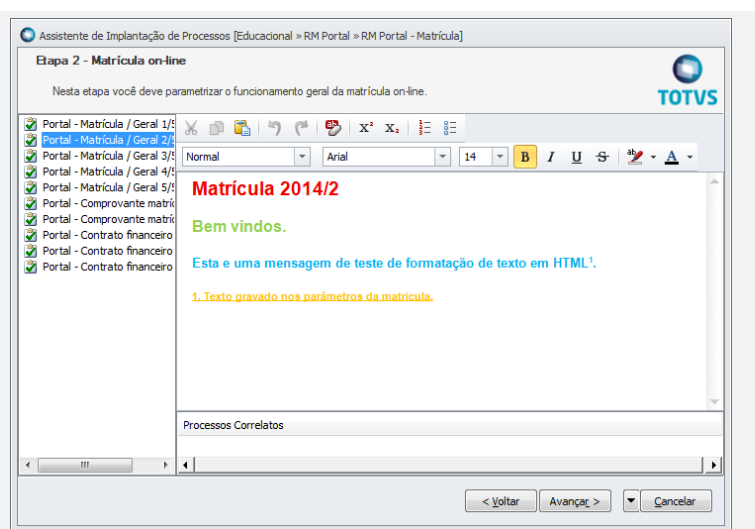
Assistente de Implantação de Processos [Educacional » RM Portal » RM Portal - Matrícula]

Etapa 2 - Matrícula on-line

Nesta etapa você deve parametrizar o funcionamento geral da matrícula on-line.

TOTVS

Portal - Matrícula / Geral 1/5
Portal - Matrícula / Geral 2/5
Portal - Matrícula / Geral 3/5
Portal - Matrícula / Geral 4/5
Portal - Matrícula / Geral 5/5
Portal - Comprovante matríc
Portal - Comprovante matríc
Portal - Contrato financeiro
Portal - Contrato financeiro
Portal - Contrato financeiro

$X^2$ $X_2$

Normal
Arial
14
B I U S
A

Matrícula 2014/2

Bem vindos.

Esta e uma mensagem de teste de formatação de texto em HTML¹.

1. Texto gravado nos parâmetros da matricula.

Processos Correlatos

III

< Voltar
Avançar >
Cancelar